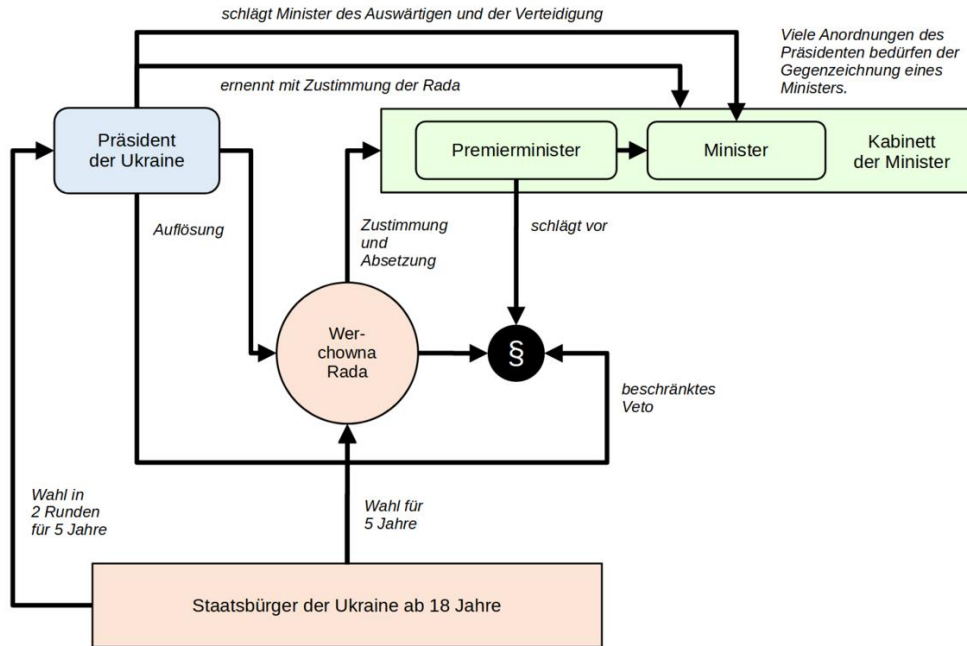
schlägt Minister des Auswärtigen und der Verteidigung

Viele Anordnungen des Präsidenten bedürfen der Gegenzeichnung eines Ministers.

ernennt mit Zustimmung der Rada

Präsident der Ukraine

Premierminister

Minister

Kabinett der Minister

Auflösung

Zustimmung und Absetzung

schlägt vor

Werchowna Rada

§

beschränktes Veto

Wahl in 2 Runden für 5 Jahre

Wahl für 5 Jahre

Staatsbürger der Ukraine ab 18 Jahre